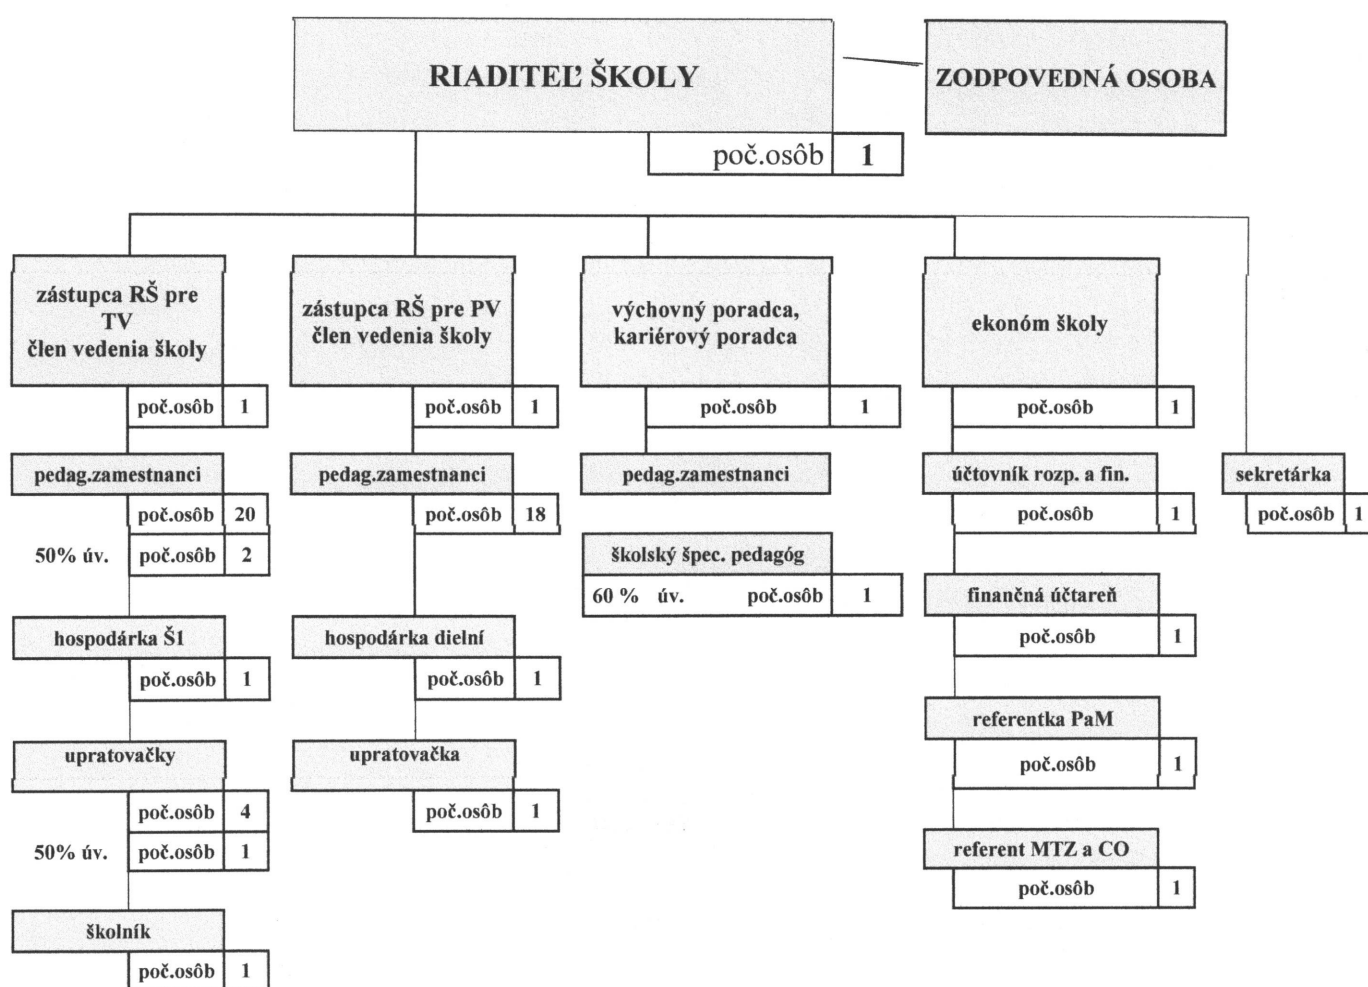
RIADITEĽ ŠKOLY

ZODPOVEDNÁ OSOBA

poč.osôb 1

zástupca RŠ pre TV člen vedenia školy

poč.osôb 1

pedag.zamestnanci

poč.osôb 20

50% úv. poč.osôb 2

hospodárka Š1

poč.osôb 1

upratovačky

poč.osôb 4

50% úv. poč.osôb 1

školník

poč.osôb 1

zástupca RŠ pre PV člen vedenia školy

poč.osôb 1

pedag.zamestnanci

poč.osôb 18

hospodárka dielní

poč.osôb 1

upratovačka

poč.osôb 1

výchovný poradca, kariérový poradca

poč.osôb 1

pedag.zamestnanci

školský špec. pedagóg

60 % úv. poč.osôb 1

ekonóm školy

poč.osôb 1

účtovník rozp. a fin.

poč.osôb 1

finančná účtareň

poč.osôb 1

referentka PaM

poč.osôb 1

referent MTZ a CO

poč.osôb 1

sekretárka

poč.osôb 1